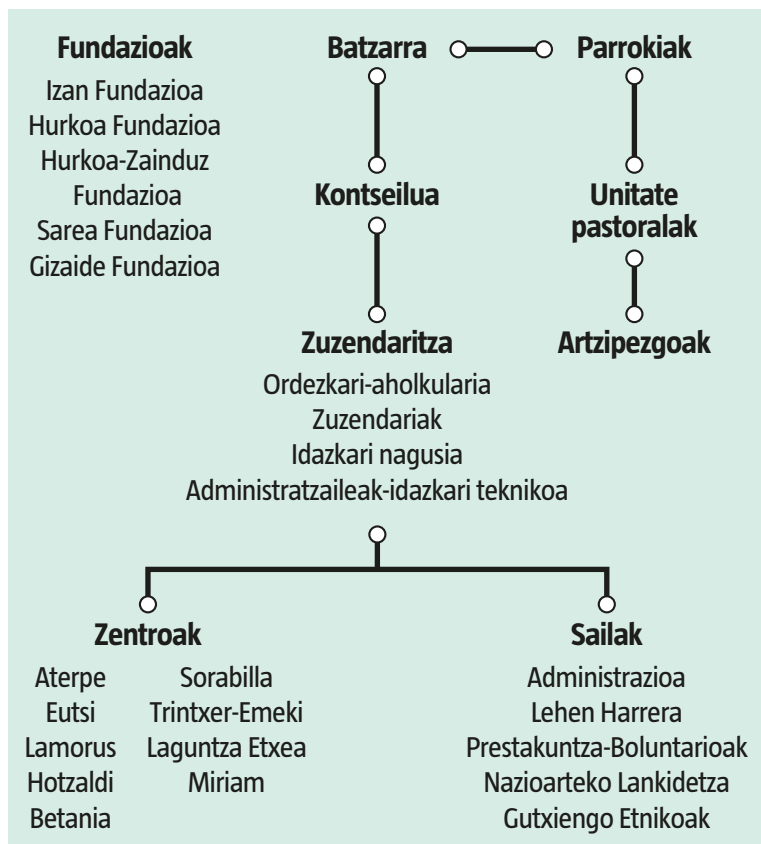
Fundazioak
Izan Fundazioa
Hurkoa Fundazioa
Hurkoa-Zainduz Fundazioa
Sarea Fundazioa
Gizaide Fundazioa

Batzarra

Parrokiak

Kontseilua

Unitate pastoralak

Artzipezgoak

Zuzendaritza
Ordezkari-aholkularia
Zuzendariak
Idazkari nagusia
Administratzaileak-idazkari teknikoa

Zentroak
Aterpe
Eutsi
Lamorus
Hotzaldi
Betania
Sorabilla
Trintxer-Emeki
Laguntza Etxea
Miriam

Sailak
Administrazioa
Lehen Harrera
Prestakuntza-Boluntarioak
Nazioarteko Lankidetza
Gutxiengo Etnikoak